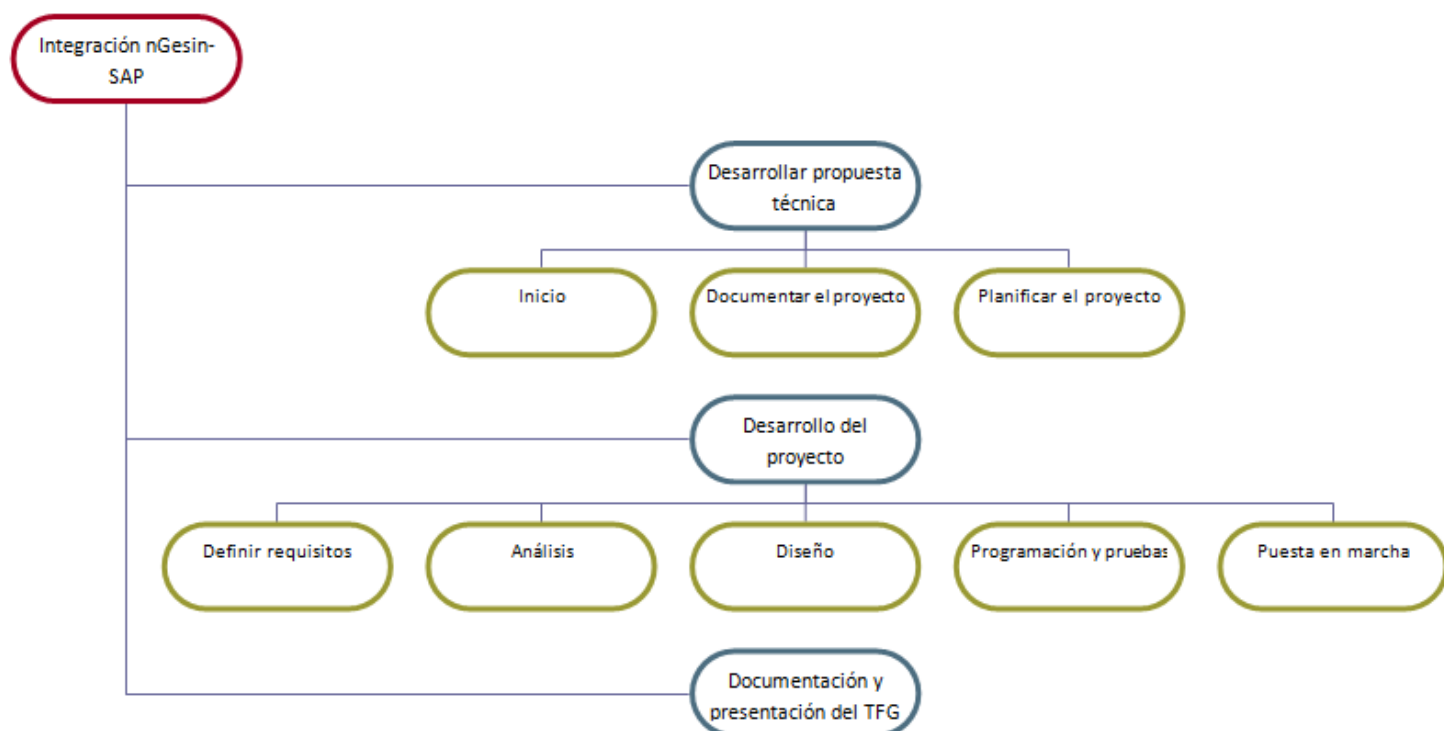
Integración nGesin-SAP

Desarrollar propuesta técnica

Inicio

Documentar el proyecto

Planificar el proyecto

Desarrollo del proyecto

Definir requisitos

Análisis

Diseño

Programación y pruebas

Puesta en marcha

Documentación y presentación del TFG